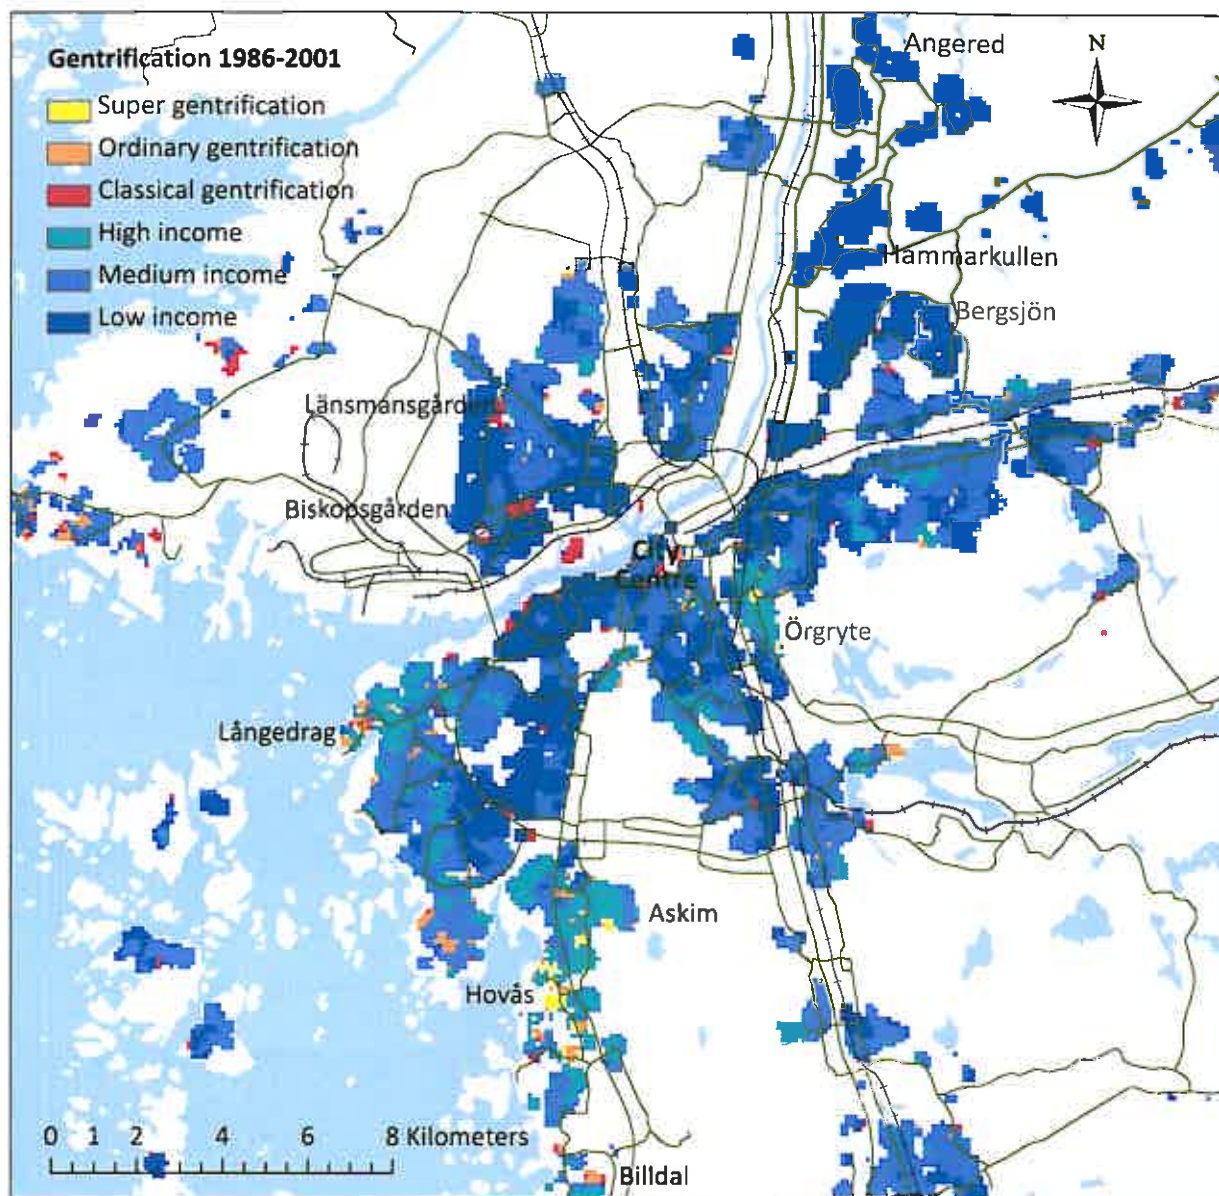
Gentrification 1986-2001
Super gentrification
Ordinary gentrification
Classical gentrification
High income
Medium income
Low income

N

Angered
Hammarkullen
Bergsjön
Länsmansgården
Biskopsgården
City Centre
Örgryte
Långedrag
Askim
Hovås
Billdal

0 1 2 4 6 8 Kilometers